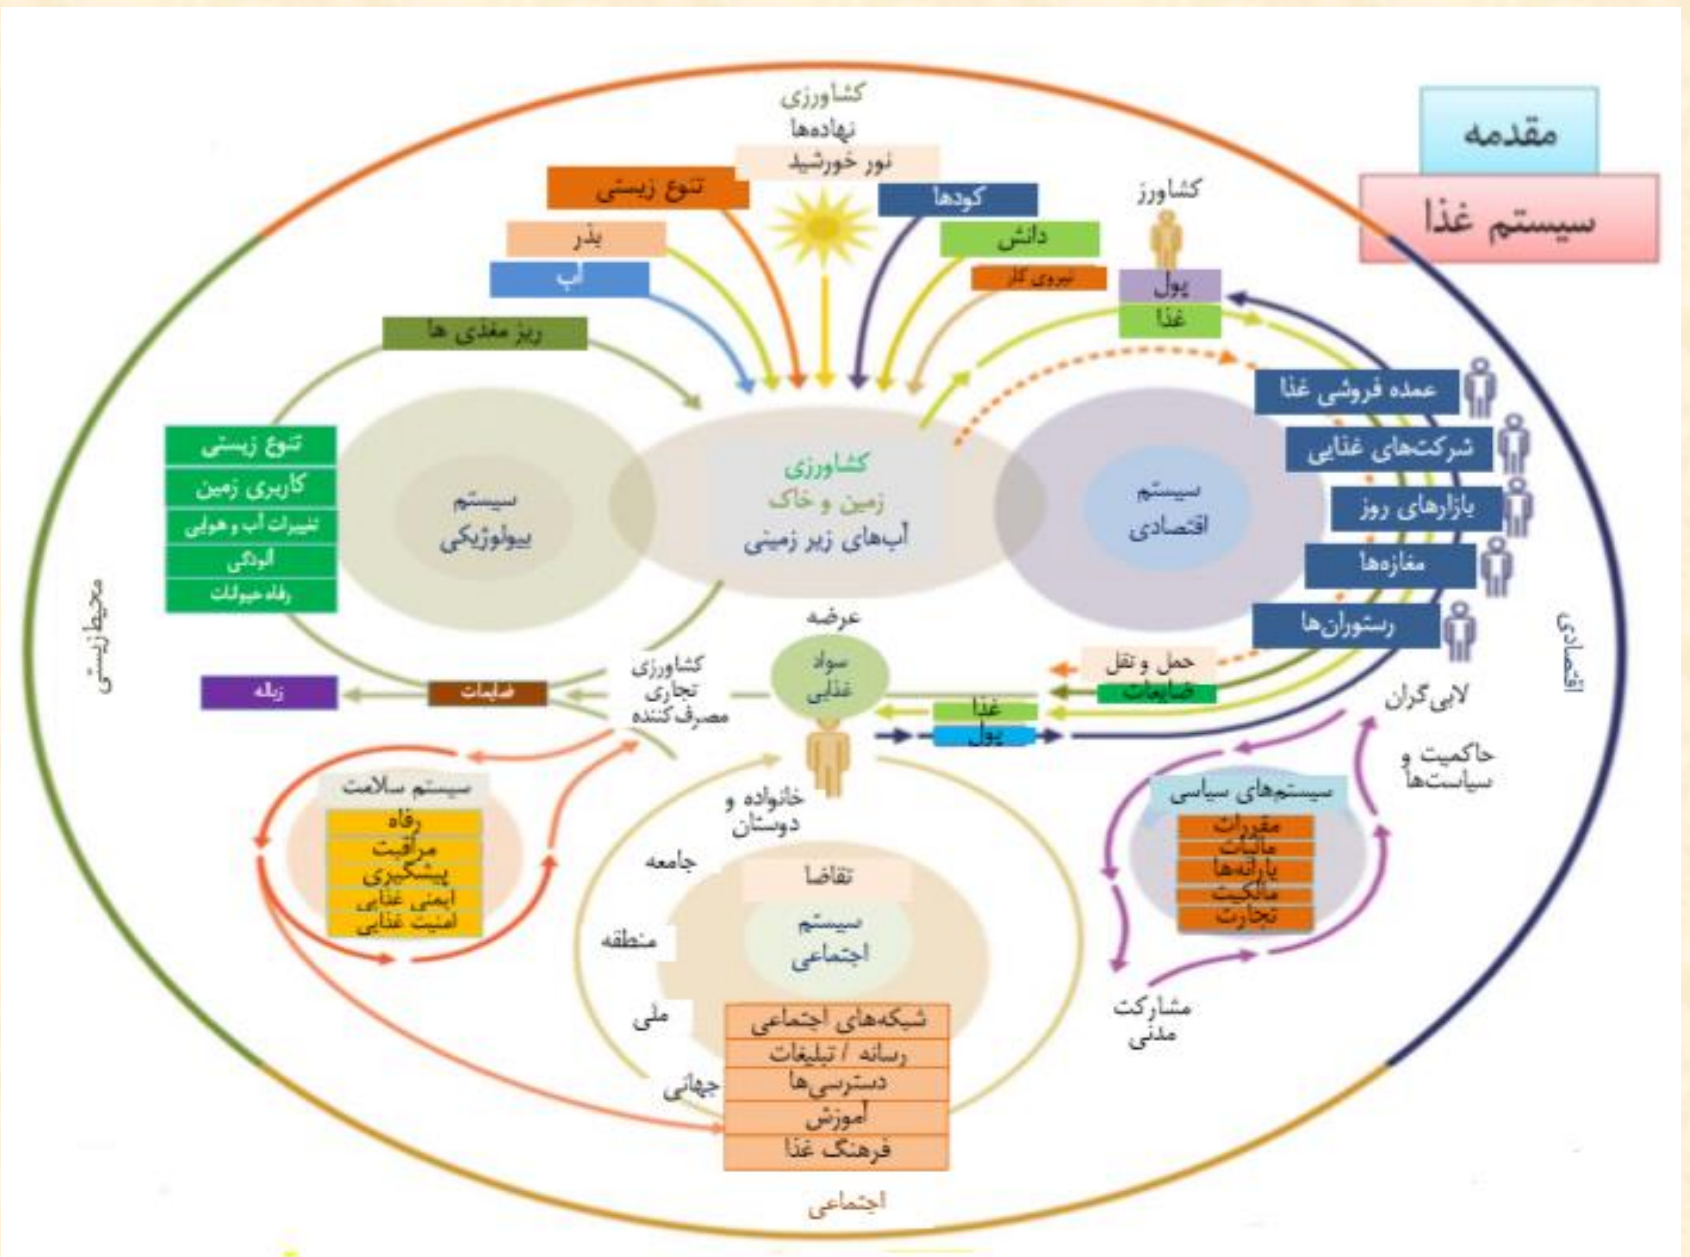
مقدمه
سیستم غذا

کشاورزی
نهاده‌ها
نور خورشید
تنوع زیستی
کودها
بذر
دانش
آب
نیروی کار
کشاورز
پول
غذا
ریز مغذی ها

تنوع زیستی
کاربری زمین
تغییرات آب و هوایی
آلودگی
رفاه حیوانات

سیستم
بیولوژیکی

کشاورزی
زمین و خاک
آب‌های زیر زمینی

سیستم
اقتصادی

عمده فروشی غذا
شرکت‌های غذایی
بازارهای روز
مغازه‌ها
رستوران‌ها

محیط‌زیستی
اقتصادی

عرضه
سواد
غذایی
کشاورزی
تجاری
مصرف‌کننده
زباله
ضایعات
حمل و نقل
ضایعات
غذا
پول
لابی‌گران
حاکمیت و
سیاست‌ها

سیستم سلامت
رفاه
مراقبت
پیشگیری
ایمنی غذایی
امنیت غذایی

خانواده و
دوستان
جامعه
تقاضا
سیستم
اجتماعی
منطقه
ملی
جهانی

سیستم‌های سیاسی
مقررات
مالیات
یارانه‌ها
مالکیت
تجارت

مشارکت
مدنی

شبکه‌های اجتماعی
رسانه / تبلیغات
دسترسی‌ها
آموزش
فرهنگ غذا

اجتماعی